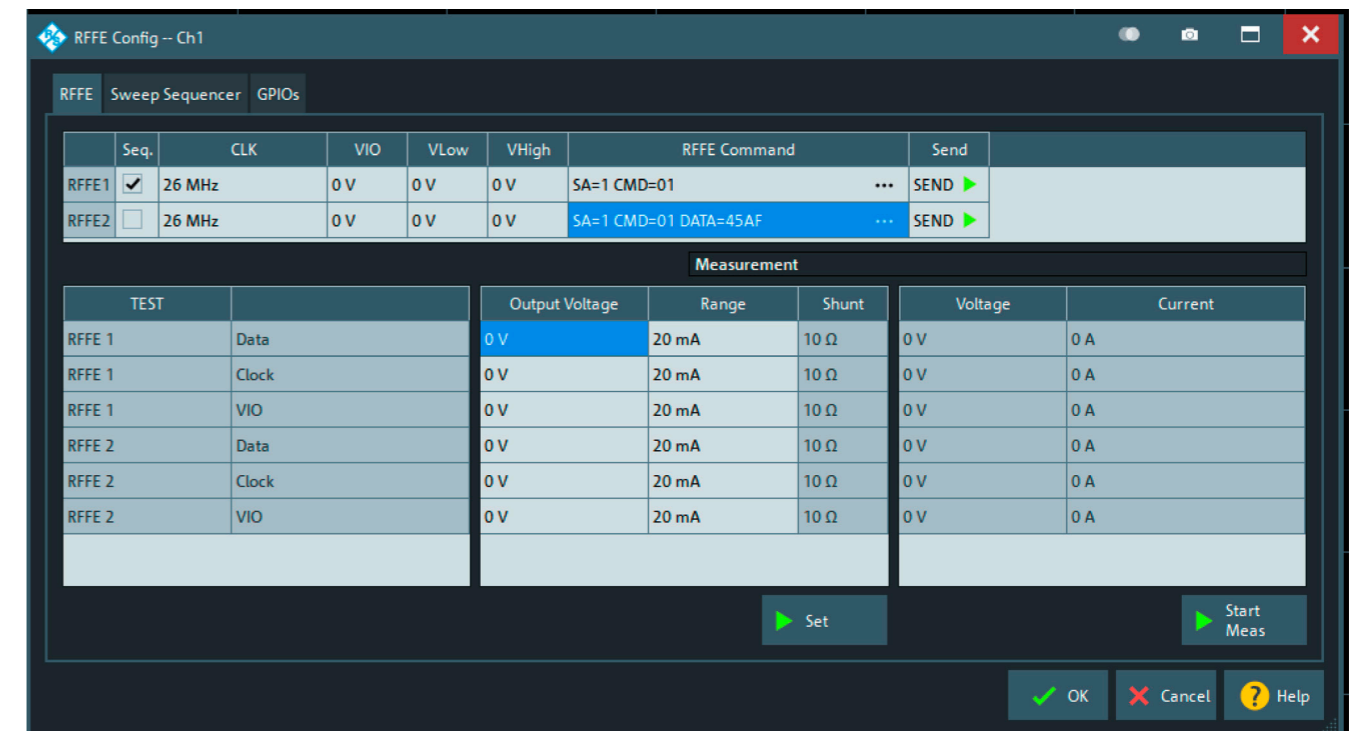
RFFE Config -- Ch1

RFFE | Sweep Sequencer | GPIOs

| | Seq. | CLK | VIO | VLow | VHigh | RFFE Command | Send |
|---|---|---|---|---|---|---|---|
| RFFE1 | ✔ | 26 MHz | 0 V | 0 V | 0 V | SA=1 CMD=01 ··· | SEND |
| RFFE2 | | 26 MHz | 0 V | 0 V | 0 V | SA=1 CMD=01 DATA=45AF ··· | SEND |

Measurement

| TEST | |
|---|---|
| RFFE 1 | Data |
| RFFE 1 | Clock |
| RFFE 1 | VIO |
| RFFE 2 | Data |
| RFFE 2 | Clock |
| RFFE 2 | VIO |

| Output Voltage | Range | Shunt |
|---|---|---|
| 0 V | 20 mA | 10 Ω |
| 0 V | 20 mA | 10 Ω |
| 0 V | 20 mA | 10 Ω |
| 0 V | 20 mA | 10 Ω |
| 0 V | 20 mA | 10 Ω |
| 0 V | 20 mA | 10 Ω |

| Voltage | Current |
|---|---|
| 0 V | 0 A |
| 0 V | 0 A |
| 0 V | 0 A |
| 0 V | 0 A |
| 0 V | 0 A |
| 0 V | 0 A |

Set

Start Meas

OK Cancel Help